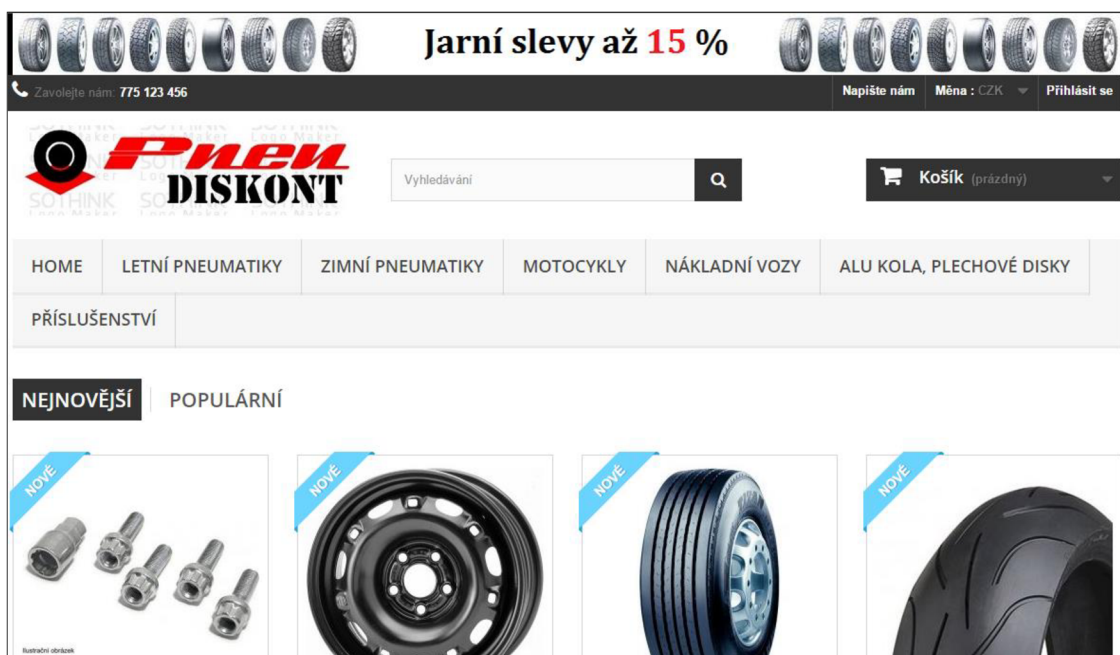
Jarní slevy až 15 %

Zavolejte nám: 775 123 456

Napište nám | Měna : CZK | Přihlásit se

SOTHINK Logo Maker

Pneu DISKONT

Vyhledávání

Košík (prázdný)

HOME | LETNÍ PNEUMATIKY | ZIMNÍ PNEUMATIKY | MOTOCYKLY | NÁKLADNÍ VOZY | ALU KOLA, PLECHOVÉ DISKY | PŘÍSLUŠENSTVÍ

NEJNOVĚJŠÍ | POPULÁRNÍ

NOVÉ

Ilustrační obrázek

NOVÉ

NOVÉ

NOVÉ